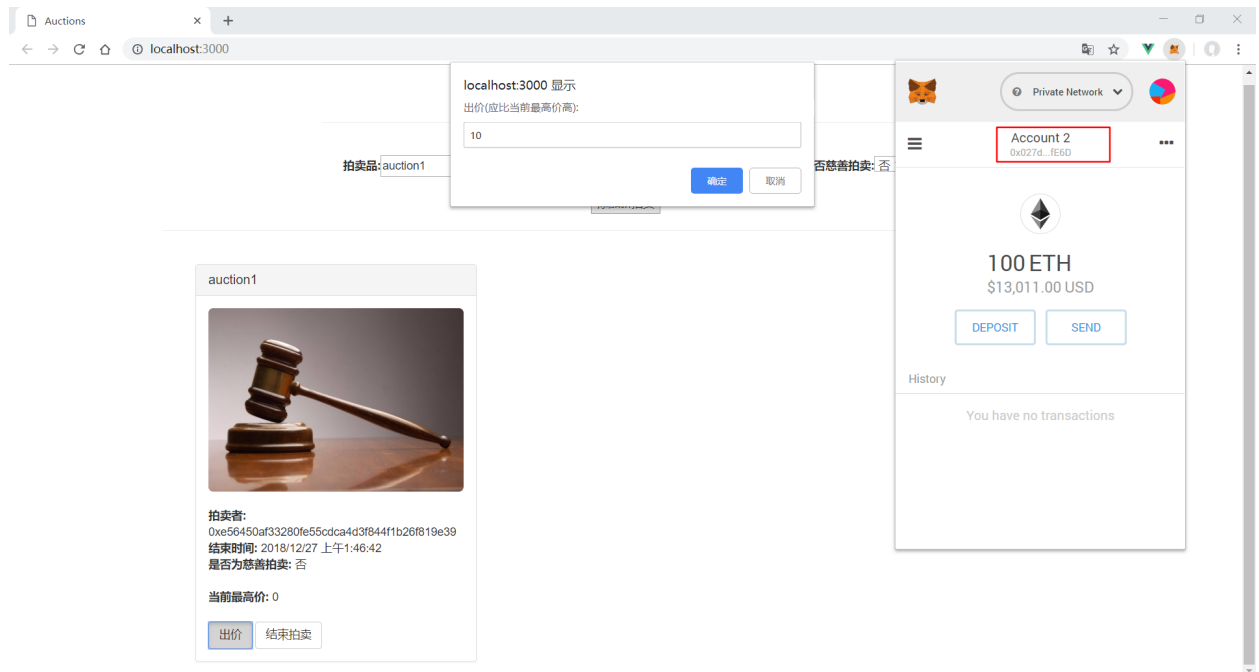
Auctions
localhost:3000

localhost:3000 显示
出价(应比当前最高价高):
10
确定
取消

拍卖品: auction1
否慈善拍卖: 否
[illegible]

Private Network
Account 2
0x027d...fE6D
100 ETH
$13,011.00 USD
DEPOSIT
SEND
History
You have no transactions

auction1

拍卖者:
0xe56450af33280fe55cdca4d3f844f1b26f819e39
结束时间: 2018/12/27 上午1:46:42
是否为慈善拍卖: 否

当前最高价: 0

出价
结束拍卖